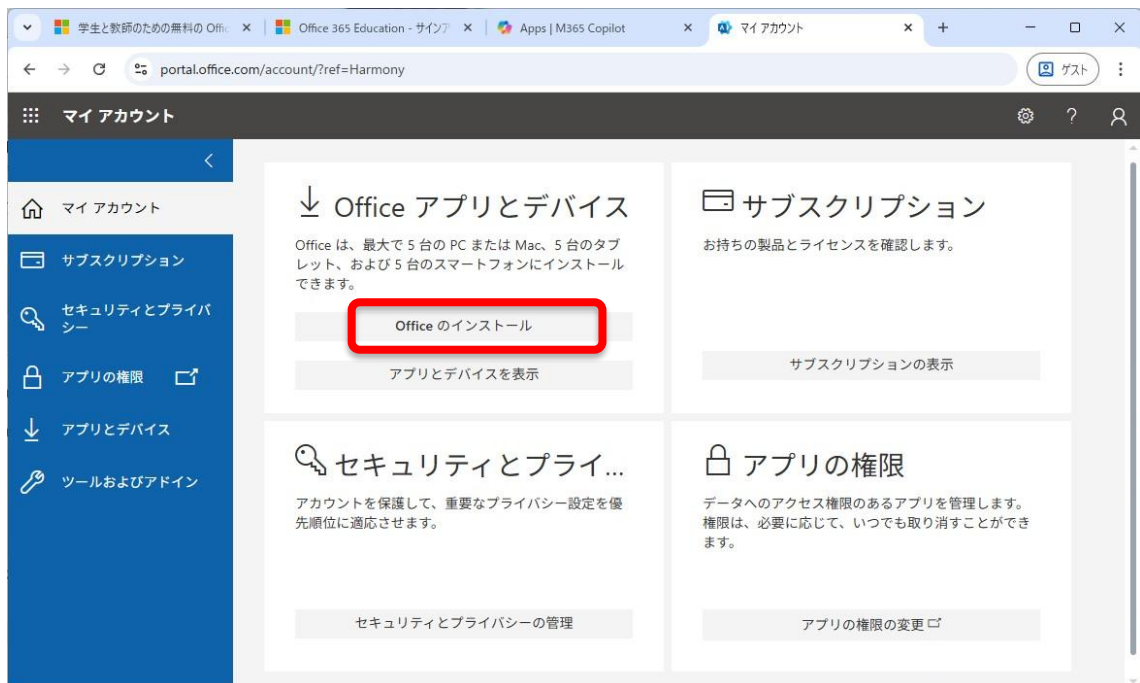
学生と教師のための無料の Offic ×
Office 365 Education - サインア ×
Apps | M365 Copilot ×
マイ アカウント ×
+

portal.office.com/account/?ref=Harmony
ゲスト

マイ アカウント

マイ アカウント
サブスクリプション
セキュリティとプライバシー
アプリの権限
アプリとデバイス
ツールおよびアドイン

Office アプリとデバイス

Office は、最大で 5 台の PC または Mac、5 台のタブレット、および 5 台のスマートフォンにインストールできます。

Office のインストール

アプリとデバイスを表示

サブスクリプション

お持ちの製品とライセンスを確認します。

サブスクリプションの表示

セキュリティとプライ...

アカウントを保護して、重要なプライバシー設定を優先順位に適応させます。

セキュリティとプライバシーの管理

アプリの権限

データへのアクセス権限のあるアプリを管理します。権限は、必要に応じて、いつでも取り消すことができます。

アプリの権限の変更